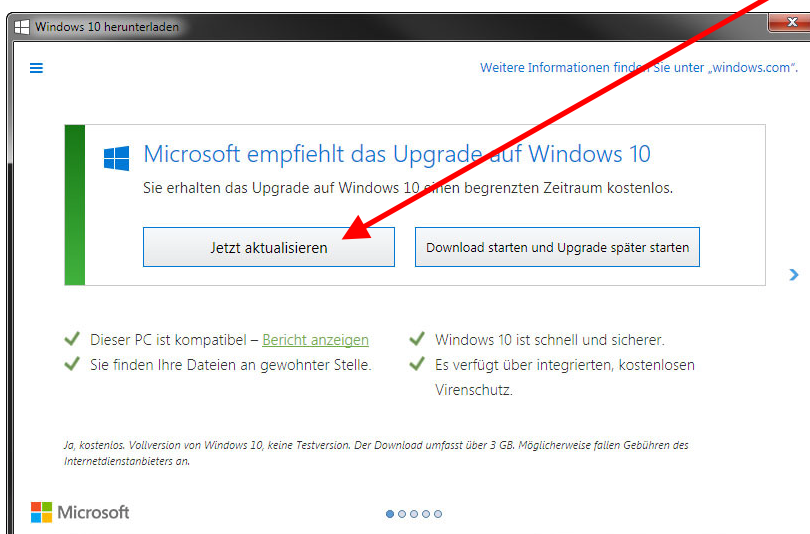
Windows 10 herunterladen

Weitere Informationen finden Sie unter „windows.com".

Microsoft empfiehlt das Upgrade auf Windows 10

Sie erhalten das Upgrade auf Windows 10 einen begrenzten Zeitraum kostenlos.

Jetzt aktualisieren

Download starten und Upgrade später starten

Dieser PC ist kompatibel – Bericht anzeigen

Sie finden Ihre Dateien an gewohnter Stelle.

Windows 10 ist schnell und sicherer.

Es verfügt über integrierten, kostenlosen Virenschutz.

Ja, kostenlos. Vollversion von Windows 10, keine Testversion. Der Download umfasst über 3 GB. Möglicherweise fallen Gebühren des Internetdienstanbieters an.

Microsoft